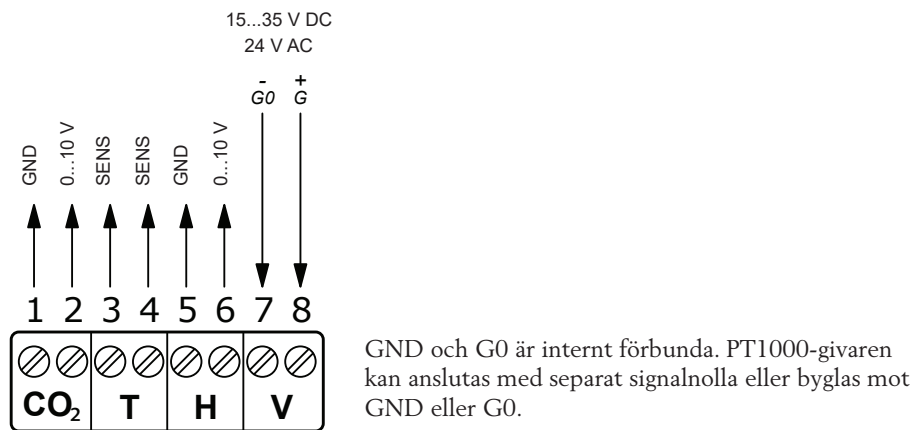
15...35 V DC
24 V AC

-
G0
+
G

GND
0...10 V
SENS
SENS
GND
0...10 V

1 2 3 4 5 6 7 8

$CO_2$
T
H
V

GND och G0 är internt förbunda. PT1000-givaren kan anslutas med separat signalnolla eller byglas mot GND eller G0.